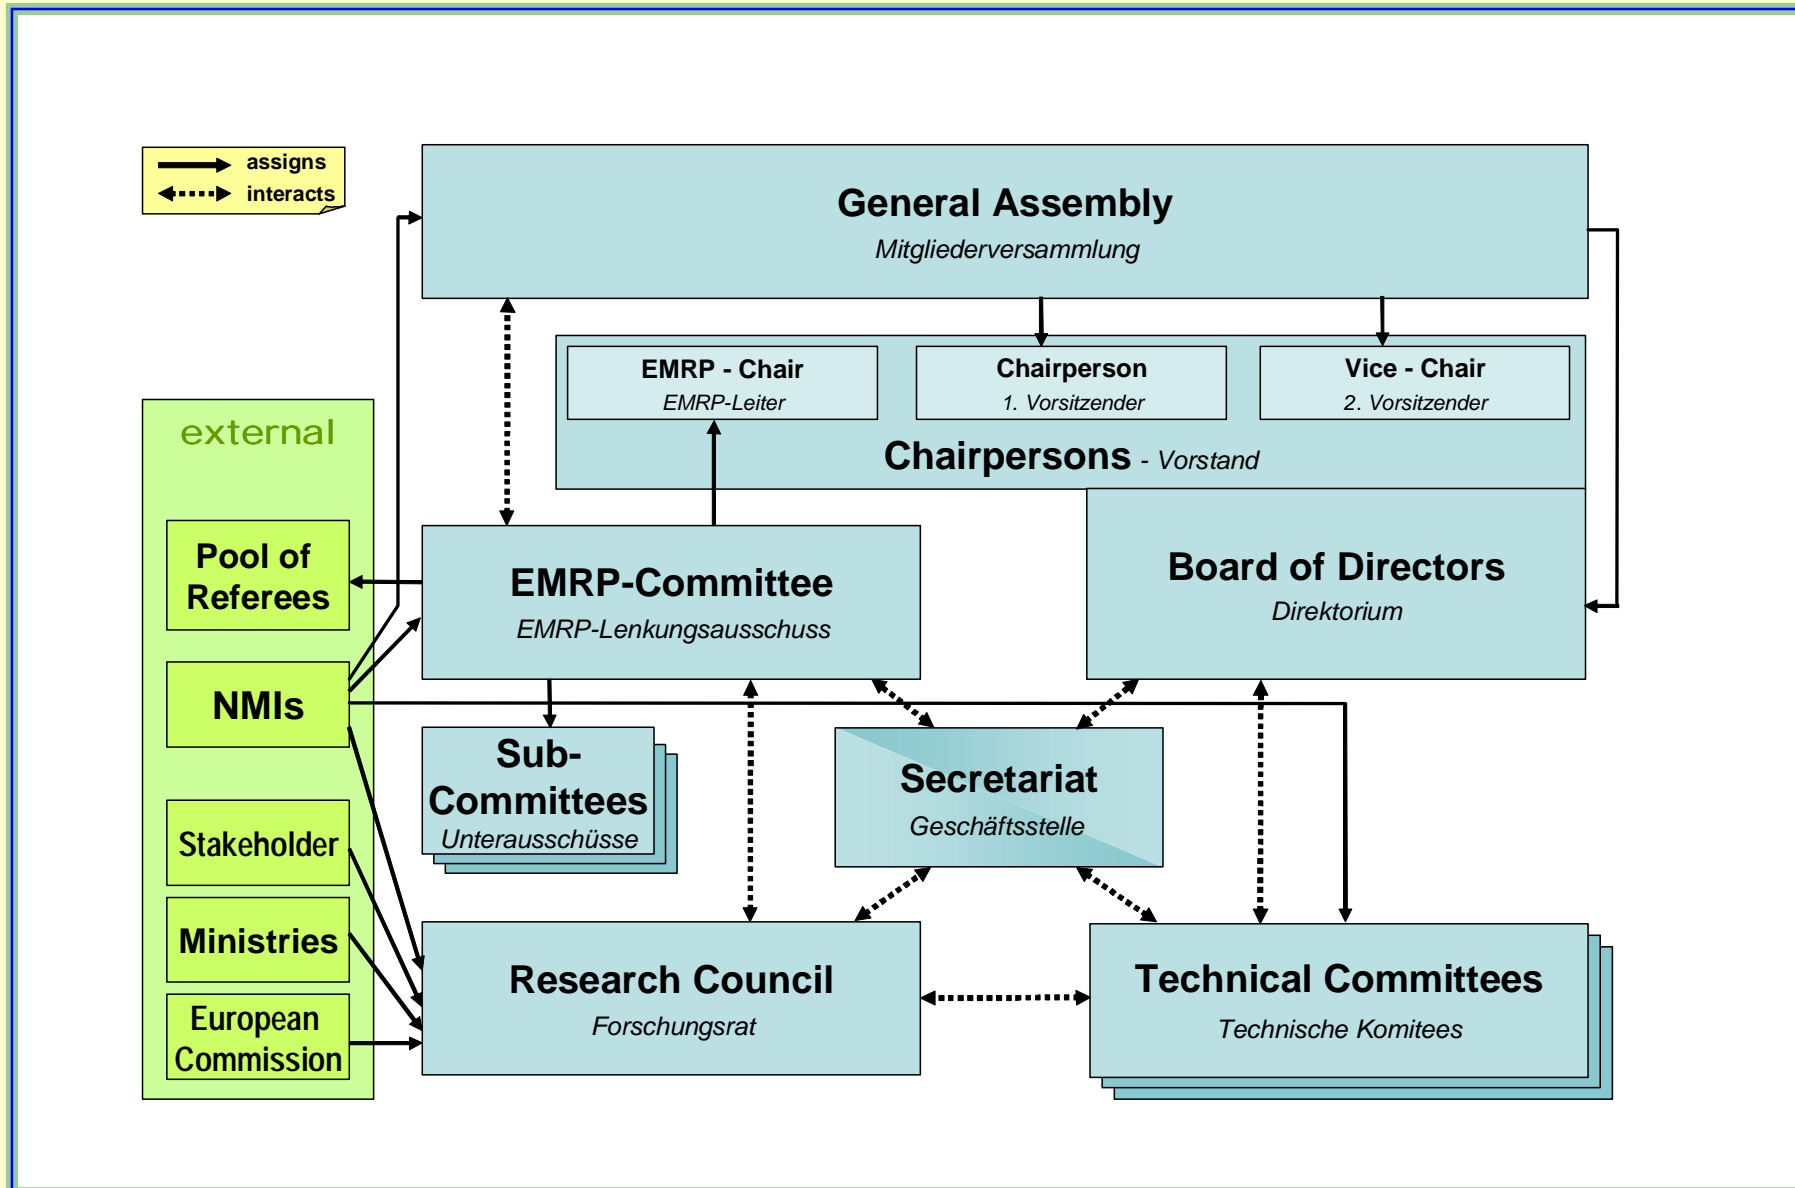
assigns
interacts

General Assembly
Mitgliederversammlung

EMRP - Chair
EMRP-Leiter

Chairperson
1. Vorsitzender

Vice - Chair
2. Vorsitzender

Chairpersons - Vorstand

external

Pool of Referees

NMIs

Stakeholder

Ministries

European Commission

EMRP-Committee
EMRP-Lenkungsausschuss

Board of Directors
Direktorium

Sub-Committees
Unterausschüsse

Secretariat
Geschäftsstelle

Research Council
Forschungsrat

Technical Committees
Technische Komitees